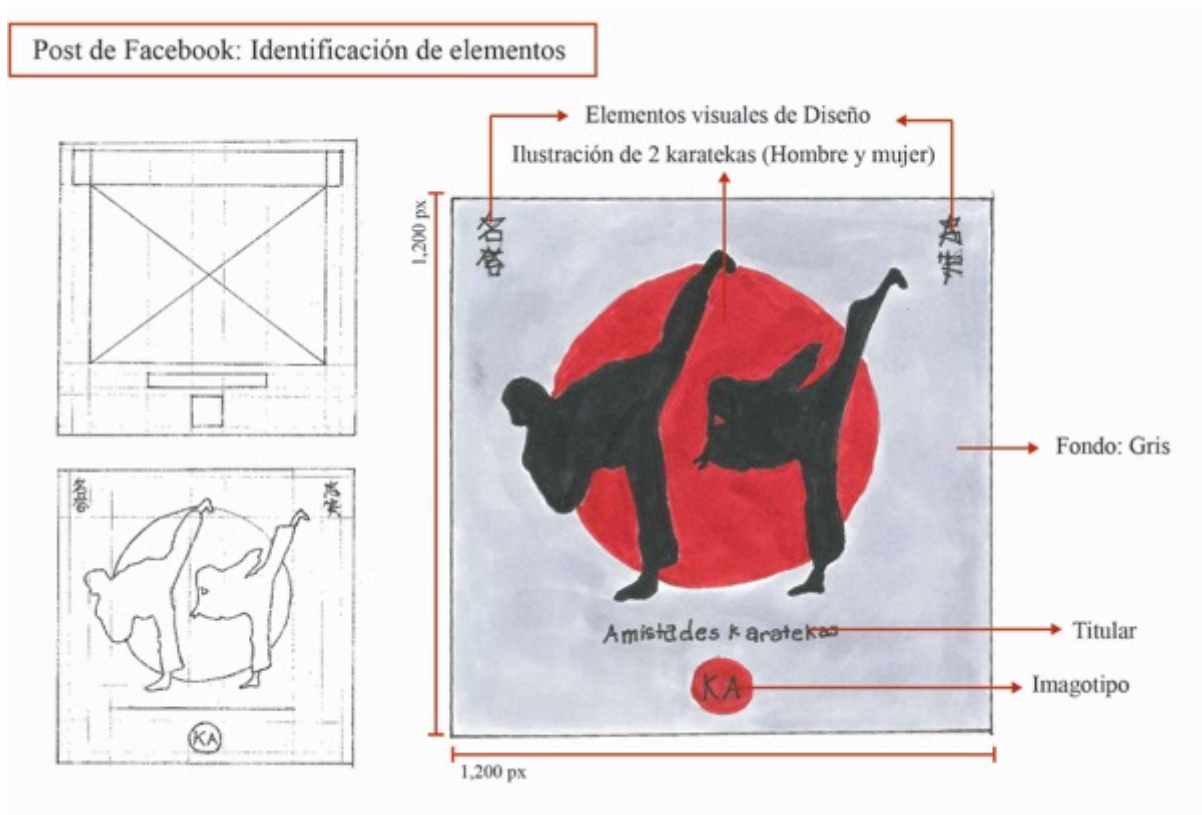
Post de Facebook: Identificación de elementos

Elementos visuales de Diseño

Ilustración de 2 karatekas (Hombre y mujer)

1,200 px

名誉

尊重

Fondo: Gris

Amistades karatekas

Titular

KA

Imagotipo

1,200 px

KA